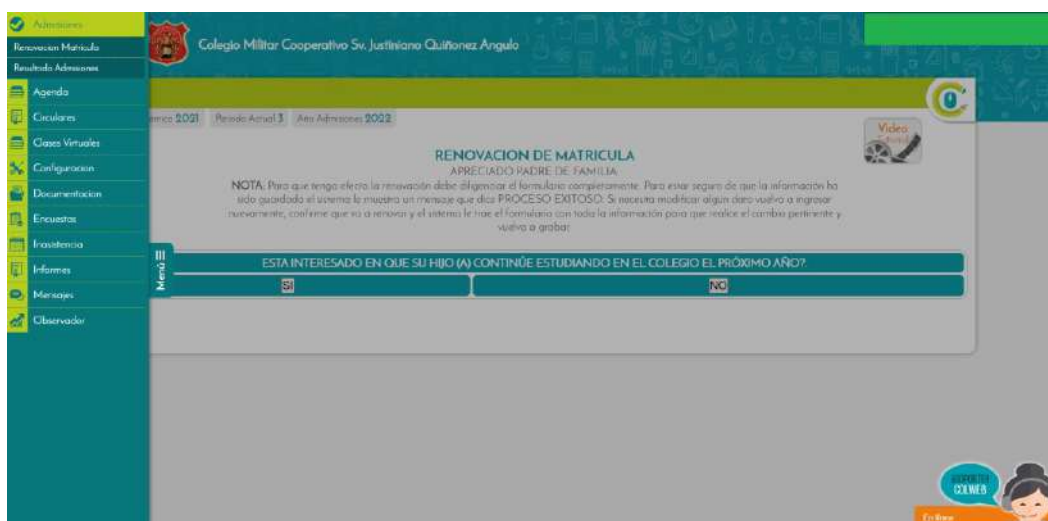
Admisiones
Renovacion Matricula
Resultado Admisiones
Agenda
Circulares
Clases Virtuales
Configuracion
Documentacion
Encuestas
Inasistencia
Informes
Mensajes
Observador

Colegio Militar Cooperativo Sv. Justiniano Quiñonez Angulo

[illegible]ectivo 2021 Periodo Actual 3 Año Admisiones 2022

Video

RENOVACION DE MATRICULA
APRECIADO PADRE DE FAMILIA
NOTA: Para que tenga efecto la renovación debe diligenciar el formulario completamente. Para estar seguro de que la información ha sido guardada el sistema le muestra un mensaje que dice PROCESO EXITOSO. Si necesita modificar algún dato vuelva a ingresar nuevamente, confirme que va a renovar y el sistema le trae el formulario con toda la información para que realice el cambio pertinente y vuelva a grabar.

Menú

ESTA INTERESADO EN QUE SU HIJO (A) CONTINÚE ESTUDIANDO EN EL COLEGIO EL PRÓXIMO AÑO?
SI
NO

SOPORTE COLWEB
En línea